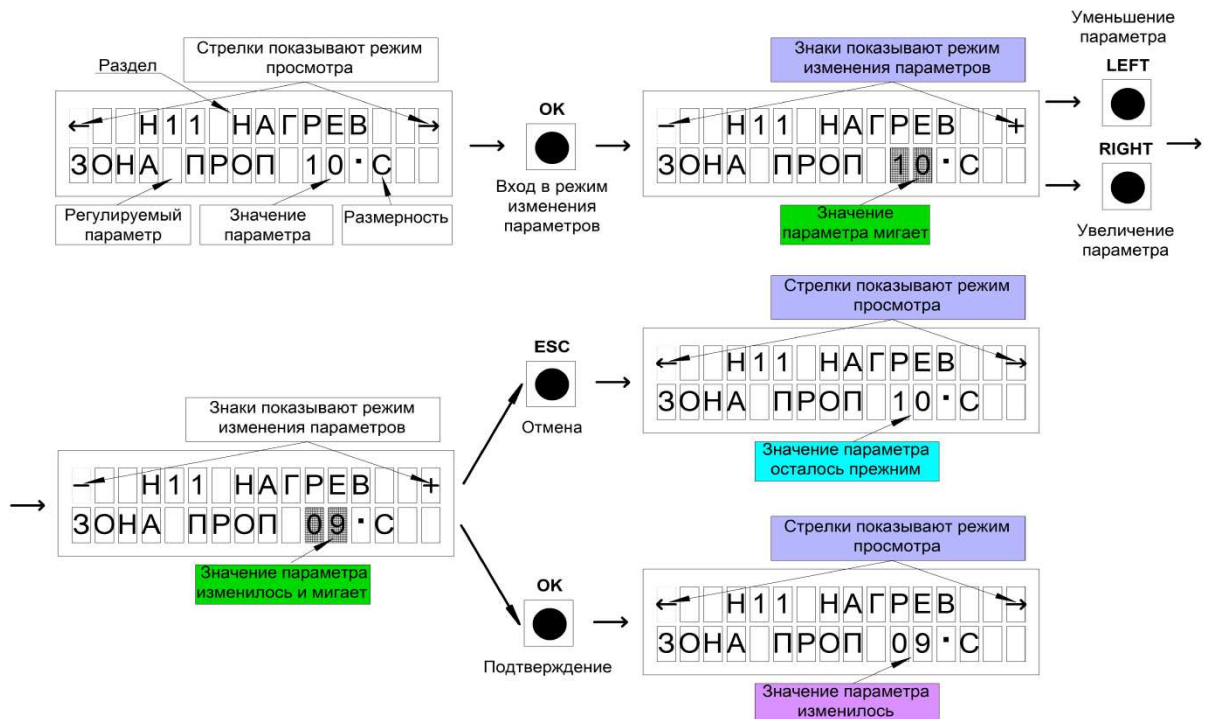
Стрелки показывают режим просмотра

Раздел

← Н11 НАГРЕВ →
ЗОНА ПРОП 10 ·С

Регулируемый параметр

Значение параметра

Размерность

OK

Вход в режим изменения параметров

Знаки показывают режим изменения параметров

– Н11 НАГРЕВ +
ЗОНА ПРОП 10 ·С

Значение параметра мигает

Уменьшение параметра

LEFT

RIGHT

Увеличение параметра

Стрелки показывают режим просмотра

ESC

Отмена

← Н11 НАГРЕВ →
ЗОНА ПРОП 10 ·С

Значение параметра осталось прежним

Знаки показывают режим изменения параметров

– Н11 НАГРЕВ +
ЗОНА ПРОП 09 ·С

Значение параметра изменилось и мигает

Стрелки показывают режим просмотра

OK

Подтверждение

← Н11 НАГРЕВ →
ЗОНА ПРОП 09 ·С

Значение параметра изменилось